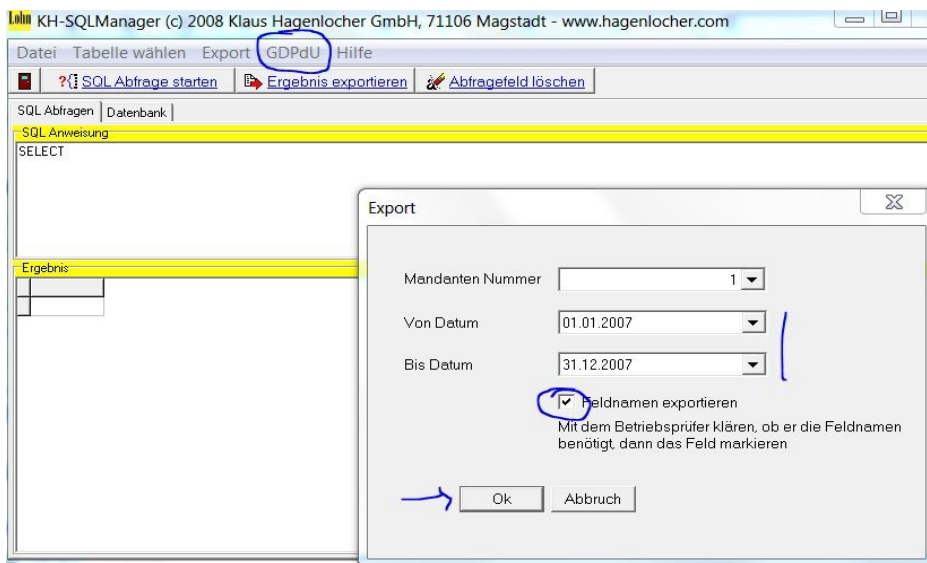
Lohn KH-SQLManager (c) 2008 Klaus Hagenlocher GmbH, 71106 Magstadt - www.hagenlocher.com

Datei Tabelle wählen Export GDPdU Hilfe

SQL Abfrage starten | Ergebnis exportieren | Abfragefeld löschen

SQL Abfragen | Datenbank

SQL Anweisung

SELECT

Ergebnis

Export

Mandanten Nummer 1

Von Datum 01.01.2007

Bis Datum 31.12.2007

Feldnamen exportieren

Mit dem Betriebsprüfer klären, ob er die Feldnamen benötigt, dann das Feld markieren

Ok Abbruch